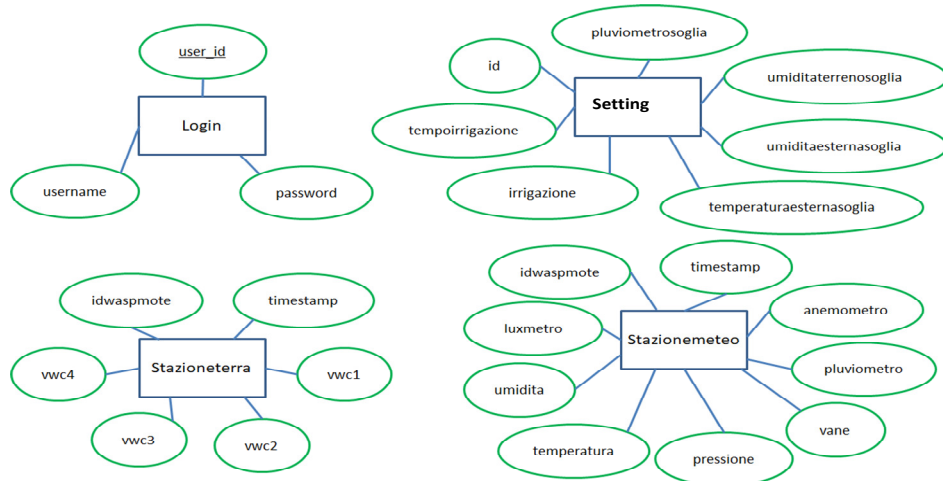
user_id

Login

username

password

pluviometrosoglia

id

Setting

umiditaterrenosoglia

tempoirrigazione

umiditaesternasoglia

irrigazione

temperaturaesternasoglia

idwaspmote

timestamp

Stazioneterra

vwc4

vwc1

vwc3

vwc2

idwaspmote

timestamp

anemometro

luxmetro

Stazionemeteo

pluviometro

umidita

vane

temperatura

pressione